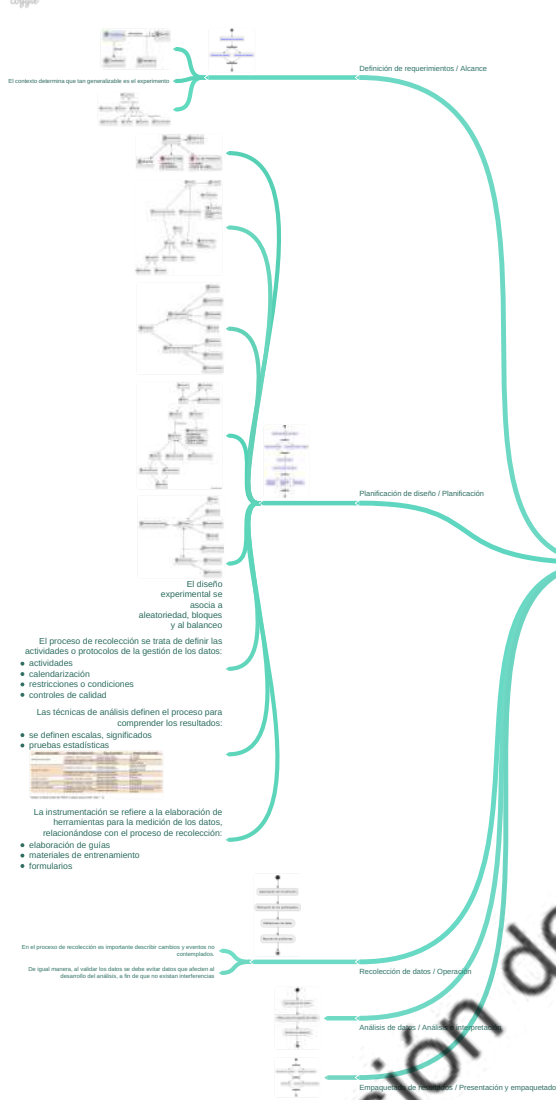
El contexto determina que tan generalizable es el experimento

Definición de requerimientos / Alcance

Planificación de diseño / Planificación

El diseño experimental se asocia a aleatoriedad, bloques y al balanceo

El proceso de recolección se trata de definir las actividades o protocolos de la gestión de los datos:
- actividades
- calendarización
- restricciones o condiciones
- controles de calidad

Las técnicas de análisis definen el proceso para comprender los resultados:
- se definen escalas, significados
- pruebas estadísticas

La instrumentación se refiere a la elaboración de herramientas para la medición de los datos, relacionándose con el proceso de recolección:
- elaboración de guías
- materiales de entrenamiento
- formularios

En el proceso de recolección es importante describir cambios y eventos no contemplados.

De igual manera, al validar los datos se debe evitar datos que afecten al desarrollo del análisis, a fin de que no existan interferencias

Recolección de datos / Operación

Análisis de datos / Análisis e interpretación

Empaquetado de resultados / Presentación y empaquetado

ión d